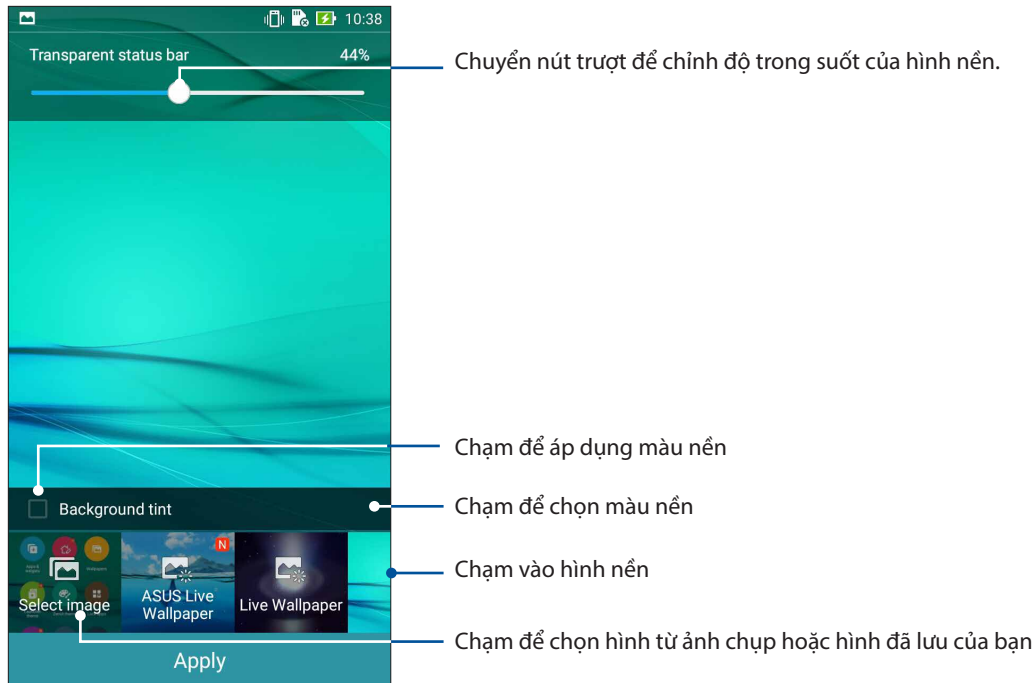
10:38

Transparent status bar 44%

Chuyển nút trượt để chỉnh độ trong suốt của hình nền.

Chạm để áp dụng màu nền

Background tint

Chạm để chọn màu nền

Chạm vào hình nền

Select image

ASUS Live Wallpaper

Live Wallpaper

Chạm để chọn hình từ ảnh chụp hoặc hình đã lưu của bạn

Apply